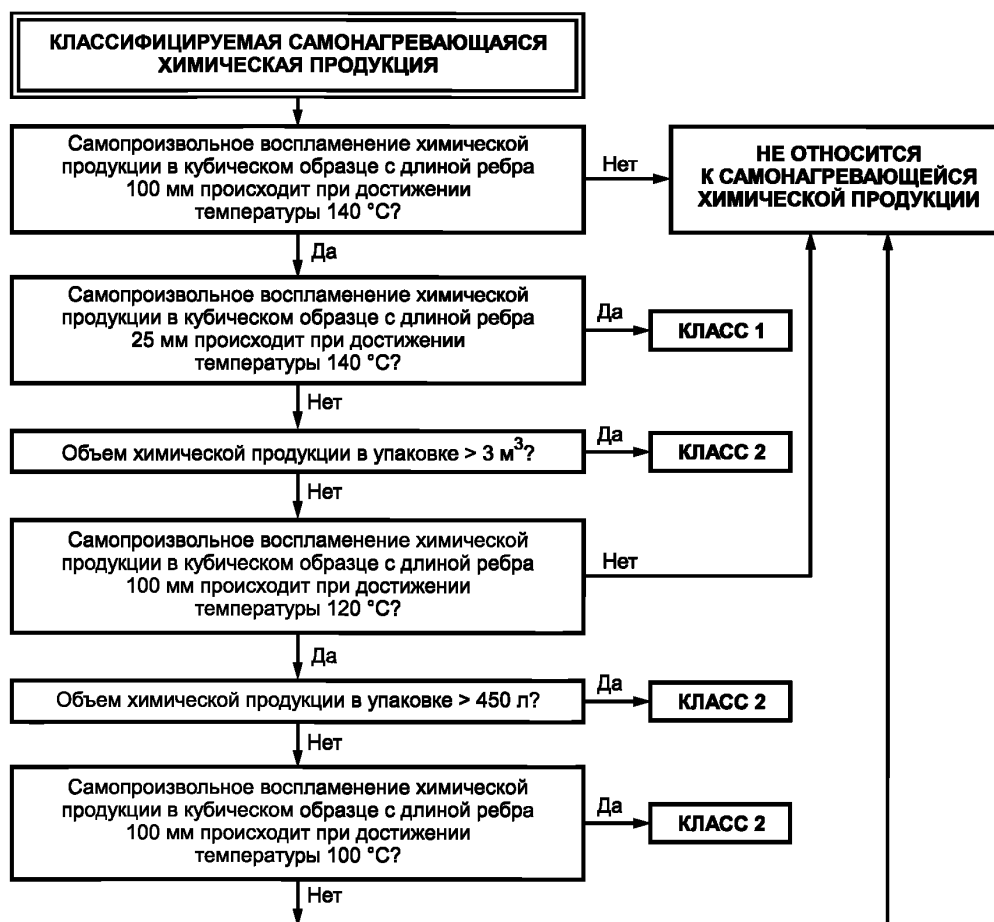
КЛАССИФИЦИРУЕМАЯ САМОНАГРЕВАЮЩАЯСЯ ХИМИЧЕСКАЯ ПРОДУКЦИЯ

Самопроизвольное воспламенение химической продукции в кубическом образце с длиной ребра 100 мм происходит при достижении температуры 140 °C?

Нет

НЕ ОТНОСИТСЯ К САМОНАГРЕВАЮЩЕЙСЯ ХИМИЧЕСКОЙ ПРОДУКЦИИ

Да

Самопроизвольное воспламенение химической продукции в кубическом образце с длиной ребра 25 мм происходит при достижении температуры 140 °C?

Да

КЛАСС 1

Нет

Объем химической продукции в упаковке > 3 м$^3$?

Да

КЛАСС 2

Нет

Самопроизвольное воспламенение химической продукции в кубическом образце с длиной ребра 100 мм происходит при достижении температуры 120 °C?

Нет

Да

Объем химической продукции в упаковке > 450 л?

Да

КЛАСС 2

Нет

Самопроизвольное воспламенение химической продукции в кубическом образце с длиной ребра 100 мм происходит при достижении температуры 100 °C?

Да

КЛАСС 2

Нет